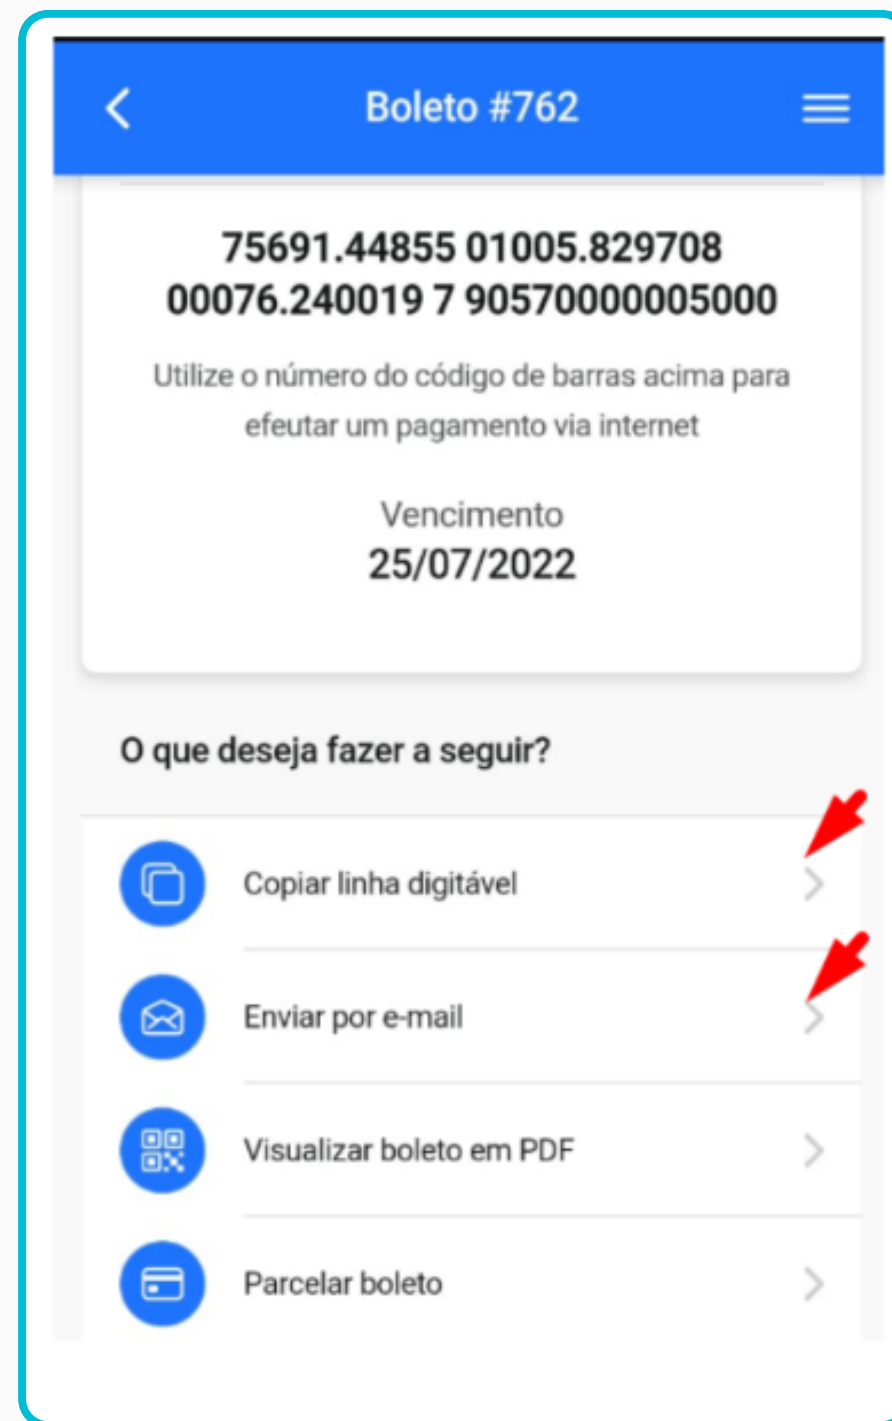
Boleto #762

75691.44855 01005.829708 00076.240019 7 90570000005000

Utilize o número do código de barras acima para efeutar um pagamento via internet

Vencimento
25/07/2022

O que deseja fazer a seguir?

Copiar linha digitável

Enviar por e-mail

Visualizar boleto em PDF

Parcelar boleto